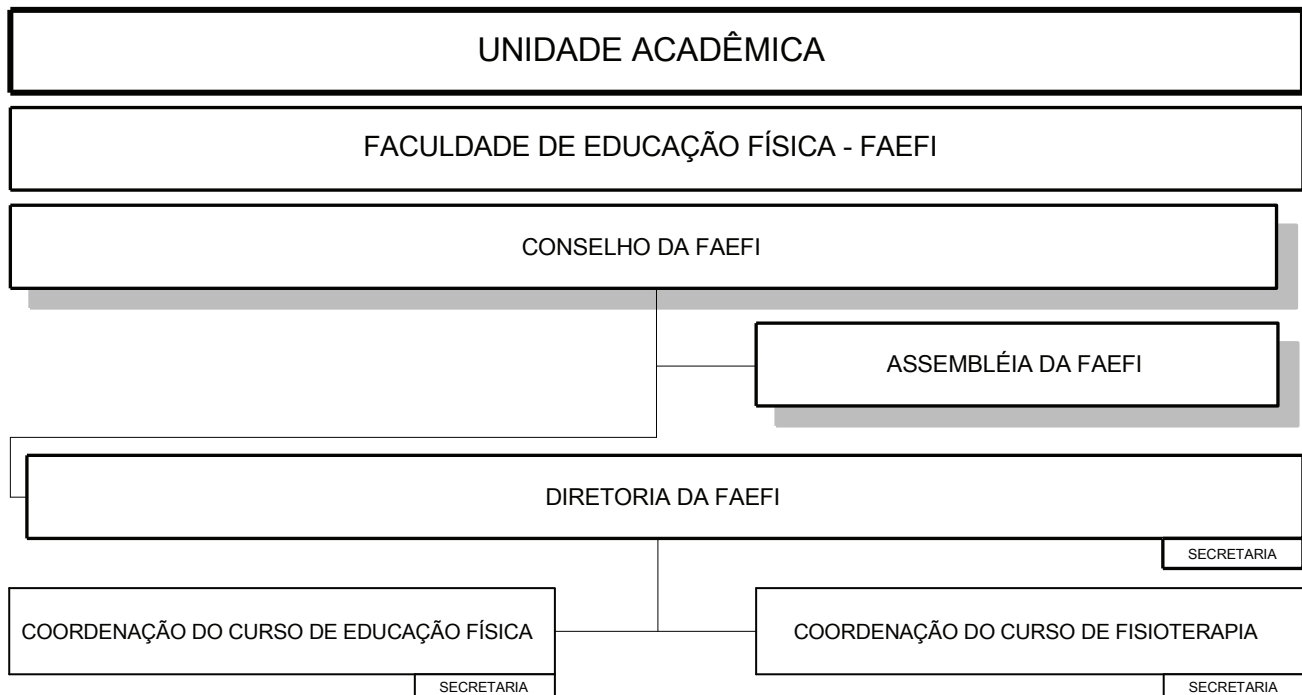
UNIDADE ACADÊMICA

FACULDADE DE EDUCAÇÃO FÍSICA - FAEFI

CONSELHO DA FAEFI

ASSEMBLÉIA DA FAEFI

DIRETORIA DA FAEFI

SECRETARIA

COORDENAÇÃO DO CURSO DE EDUCAÇÃO FÍSICA

SECRETARIA

COORDENAÇÃO DO CURSO DE FISIOTERAPIA

SECRETARIA